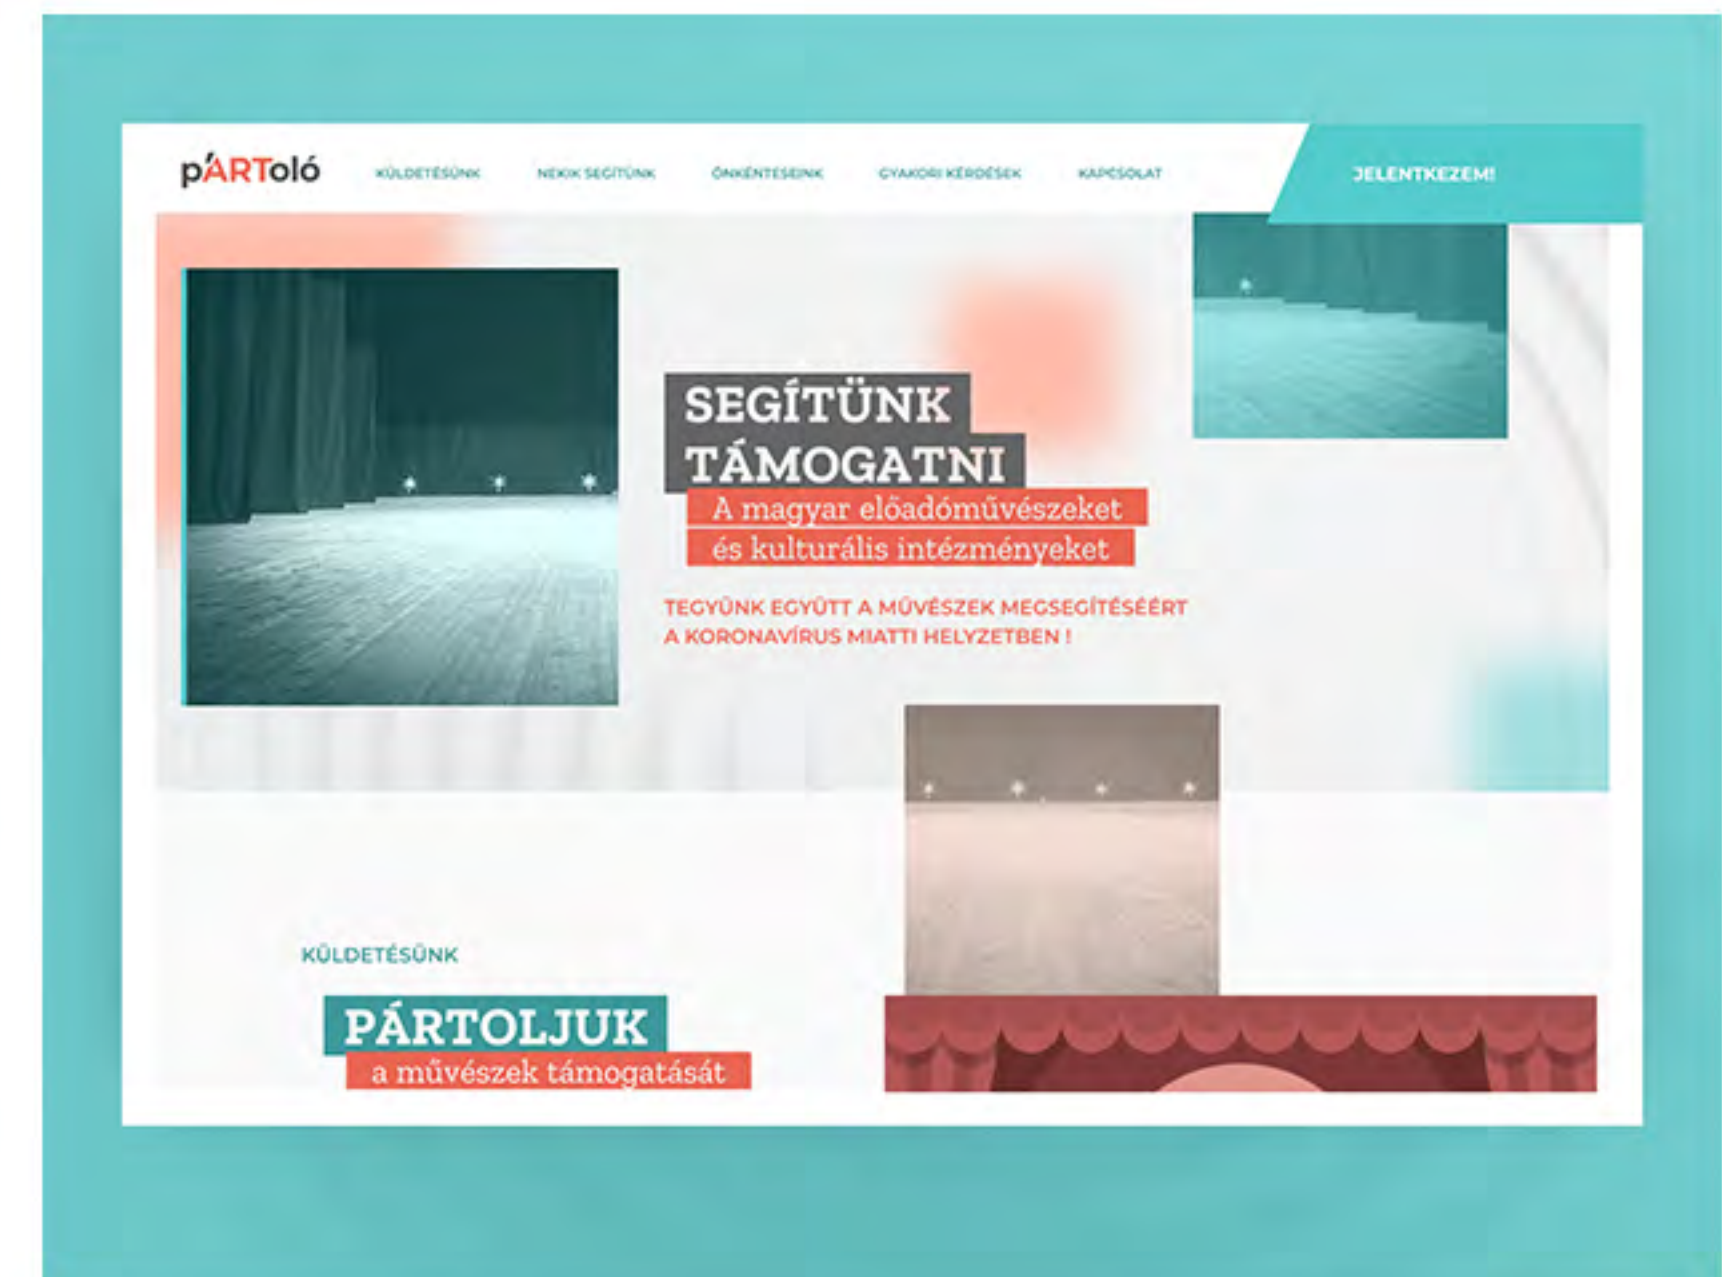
pÁRTolÓ

KÜLDETÉSÜNK NEKIK SEGÍTÜNK ÖNKÉNTESEINK GYAKORI KÉRDÉSEK KAPCSOLAT

JELENTKEZEM!

SEGÍTÜNK TÁMOGATNI

A magyar előadóművészeket és kulturális intézményeket

TEGYÜNK EGYÜTT A MŰVÉSZEK MEGSEGÍTÉSÉÉRT A KORONAVÍRUS MIATTI HELYZETBEN !

KÜLDETÉSÜNK

PÁRTOLJUK

a művészek támogatását